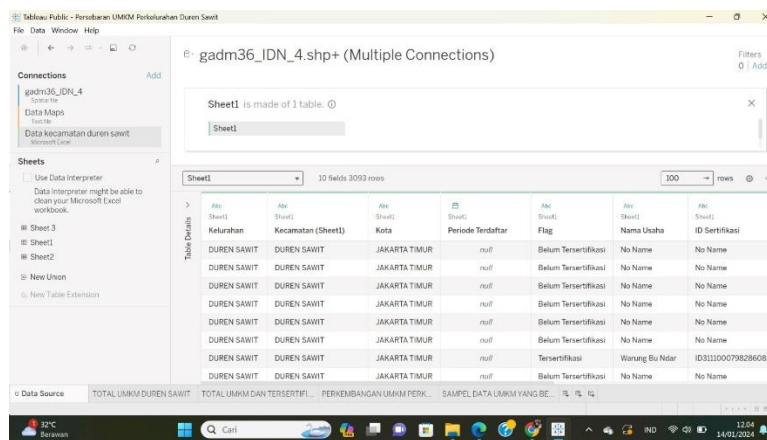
Tableau Public - Persebaran UMKM Perkelurahan Duren Sawit

File Data Window Help

Connections Add

gadm36_IDN_4
Spatial file

Data Maps
Text file

Data kecamatan duren sawit
Microsoft Excel

Sheets

Use Data Interpreter

Data Interpreter might be able to clean your Microsoft Excel workbook.

Sheet 3
Sheet1
Sheet2

New Union

New Table Extension

gadm36_IDN_4.shp+ (Multiple Connections)

Filters
0 | Add

Sheet1 is made of 1 table.

Sheet1

Sheet1 10 fields 3093 rows 100 rows

Table Details

| Abc Sheet1 Kelurahan | Abc Sheet1 Kecamatan (Sheet1) | Abc Sheet1 Kota | Sheet1 Periode Terdaftar | Abc Sheet1 Flag | Abc Sheet1 Nama Usaha | Abc Sheet1 ID Sertifikasi |
|---|---|---|---|---|---|---|
| DUREN SAWIT | DUREN SAWIT | JAKARTA TIMUR | null | Belum Tersertifikasi | No Name | No Name |
| DUREN SAWIT | DUREN SAWIT | JAKARTA TIMUR | null | Belum Tersertifikasi | No Name | No Name |
| DUREN SAWIT | DUREN SAWIT | JAKARTA TIMUR | null | Belum Tersertifikasi | No Name | No Name |
| DUREN SAWIT | DUREN SAWIT | JAKARTA TIMUR | null | Belum Tersertifikasi | No Name | No Name |
| DUREN SAWIT | DUREN SAWIT | JAKARTA TIMUR | null | Belum Tersertifikasi | No Name | No Name |
| DUREN SAWIT | DUREN SAWIT | JAKARTA TIMUR | null | Belum Tersertifikasi | No Name | No Name |
| DUREN SAWIT | DUREN SAWIT | JAKARTA TIMUR | null | Tersertifikasi | Warung Bu Ndar | ID311100079828608 |
| DUREN SAWIT | DUREN SAWIT | JAKARTA TIMUR | null | Belum Tersertifikasi | No Name | No Name |

Data Source TOTAL UMKM DUREN SAWIT TOTAL UMKM DAN TERSERTIFI... PERKEMBANGAN UMKM PERK... SAMPEL DATA UMKM YANG BE...

32°C
Berawan

Cari

IND 12.04 14/01/2024